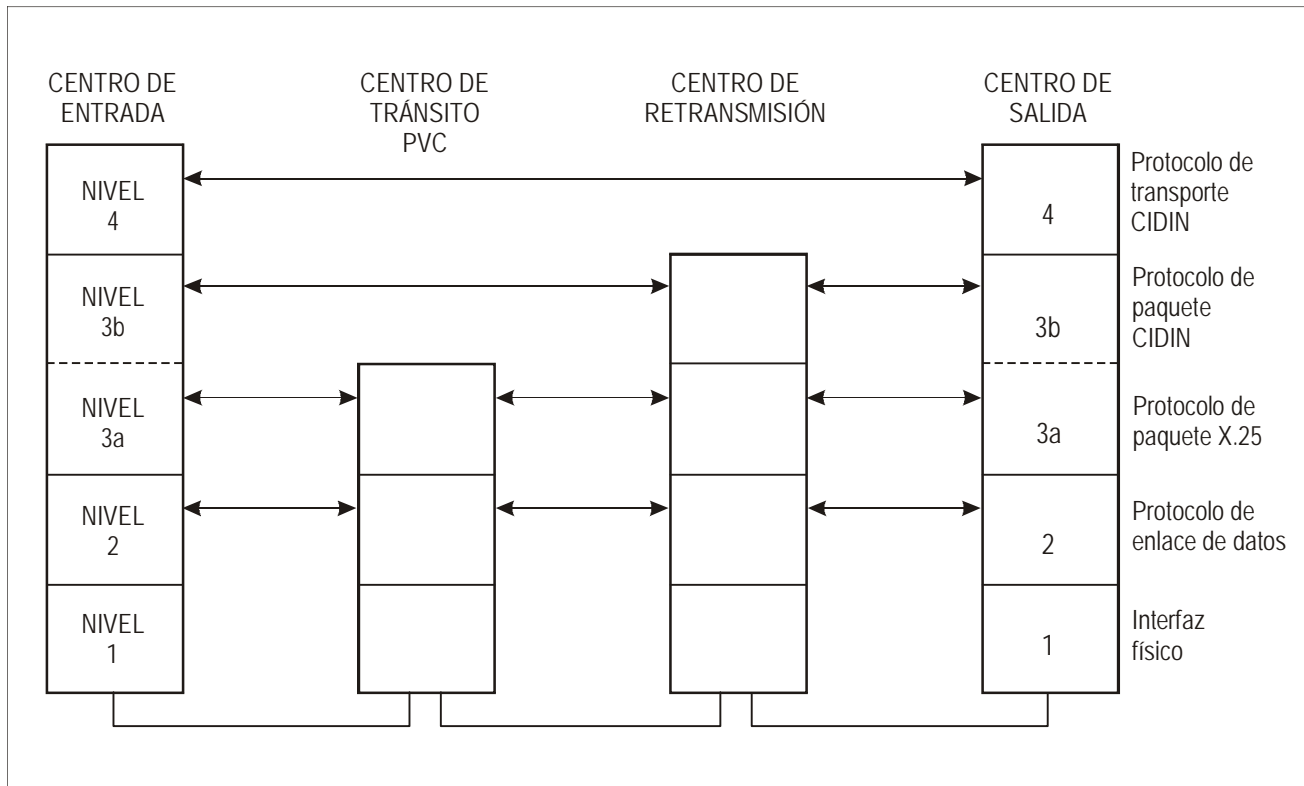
CENTRO DE ENTRADA

CENTRO DE TRÁNSITO PVC

CENTRO DE RETRANSMISIÓN

CENTRO DE SALIDA

NIVEL 4

NIVEL 3b

NIVEL 3a

NIVEL 2

NIVEL 1

4

3b

3a

2

1

Protocolo de transporte CIDIN

Protocolo de paquete CIDIN

Protocolo de paquete X.25

Protocolo de enlace de datos

Interfaz físico